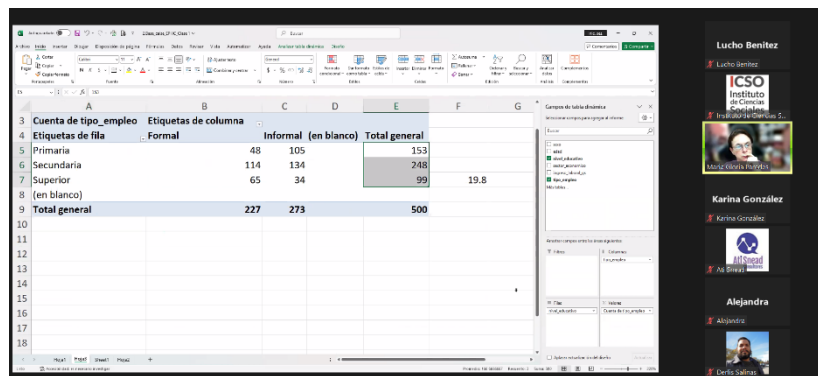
Buscar

Archivo Inicio Insertar Dibujar Disposición de página Fórmulas Datos Revisar Vista Automatizar Ayuda Analizar tabla dinámica Diseño

Comentarios Compartir

| | A | B | C | D | E | F | G |
|---|---|---|---|---|---|---|---|
| 3 | Cuenta de tipo_empleo | Etiquetas de columna | | | | | |
| 4 | Etiquetas de fila | Formal | Informal | (en blanco) | Total general | | |
| 5 | Primaria | 48 | 105 | | 153 | | |
| 6 | Secundaria | 114 | 134 | | 248 | | |
| 7 | Superior | 65 | 34 | | 99 | 19.8 | |
| 8 | (en blanco) | | | | | | |
| 9 | Total general | 227 | 273 | | 500 | | |
| 10 | | | | | | | |
| 11 | | | | | | | |
| 12 | | | | | | | |
| 13 | | | | | | | |
| 14 | | | | | | | |
| 15 | | | | | | | |
| 16 | | | | | | | |
| 17 | | | | | | | |
| 18 | | | | | | | |

Hoja1 Hoja2 Sheet1 Hoja3 +

Campos de tabla dinámica

Buscar

sexo
edad
nivel_educativo
sector_economico
ingreso_mensual
tipo_empleo

Filtros
Columnas
tipo_empleo
Filas
nivel_educativo
Valores
Cuenta de tipo_empleo

Aplazar actualización del diseño

Lucho Benítez
Lucho Benítez
ICSO Instituto de Ciencias Sociales
Instituto de Ciencias S...
María Gloria Fuentes
Karina González
Karina González
Art Snead
As Snead
Alejandra
Alejandra
Derlis Salinas